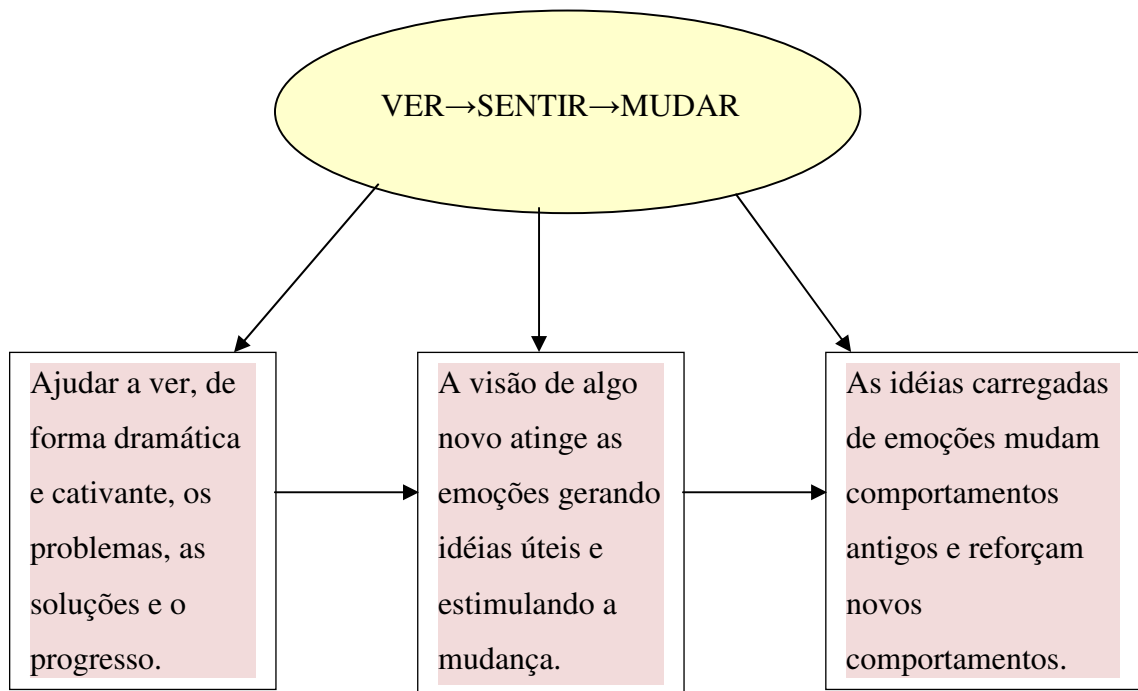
VER→SENTIR→MUDAR

Ajudar a ver, de forma dramática e cativante, os problemas, as soluções e o progresso.

A visão de algo novo atinge as emoções gerando idéias úteis e estimulando a mudança.

As idéias carregadas de emoções mudam comportamentos antigos e reforçam novos comportamentos.